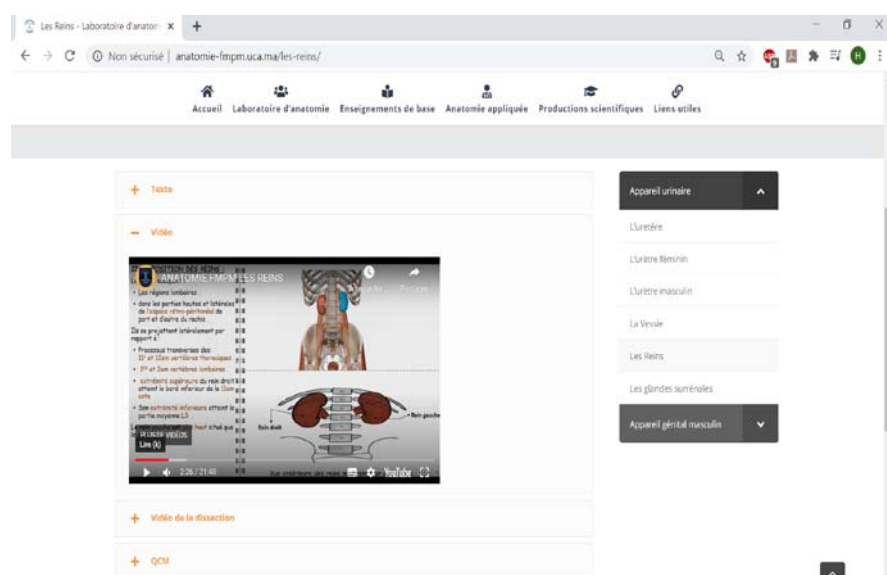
Les Reins - Laboratoire d'anatom ×

Non sécurisé | anatomie-fmpm.uca.ma/les-reins/

Accueil Laboratoire d'anatomie Enseignements de base Anatomie appliquée Productions scientifiques Liens utiles

+ Texte

— Vidéo

ANATOMIE FMPM LES REINS

• Les régions lombaires

• dans les parties hautes et latérales de l'espace rétro-péritonéal de part et d'autre du rachis

Ils se projettent latéralement par rapport à :

• Processus transverses des 11e et 12em vertèbres thoraciques

• 1re et 2em vertèbres lombaires

• extrémité supérieure du rein droit atteint le bord inférieur de la 11em côte

• Son extrémité inférieure atteint la partie moyenne L3

Rein droit

Rein gauche

À LIRE VIDÉOS
Lire (k)

2:26 / 21:48

YouTube

+ Vidéo de la dissection

+ QCM

Appareil urinaire

L'uretère

L'urètre féminin

L'urètre masculin

La Vessie

Les Reins

Les glandes surrénales

Appareil génital masculin